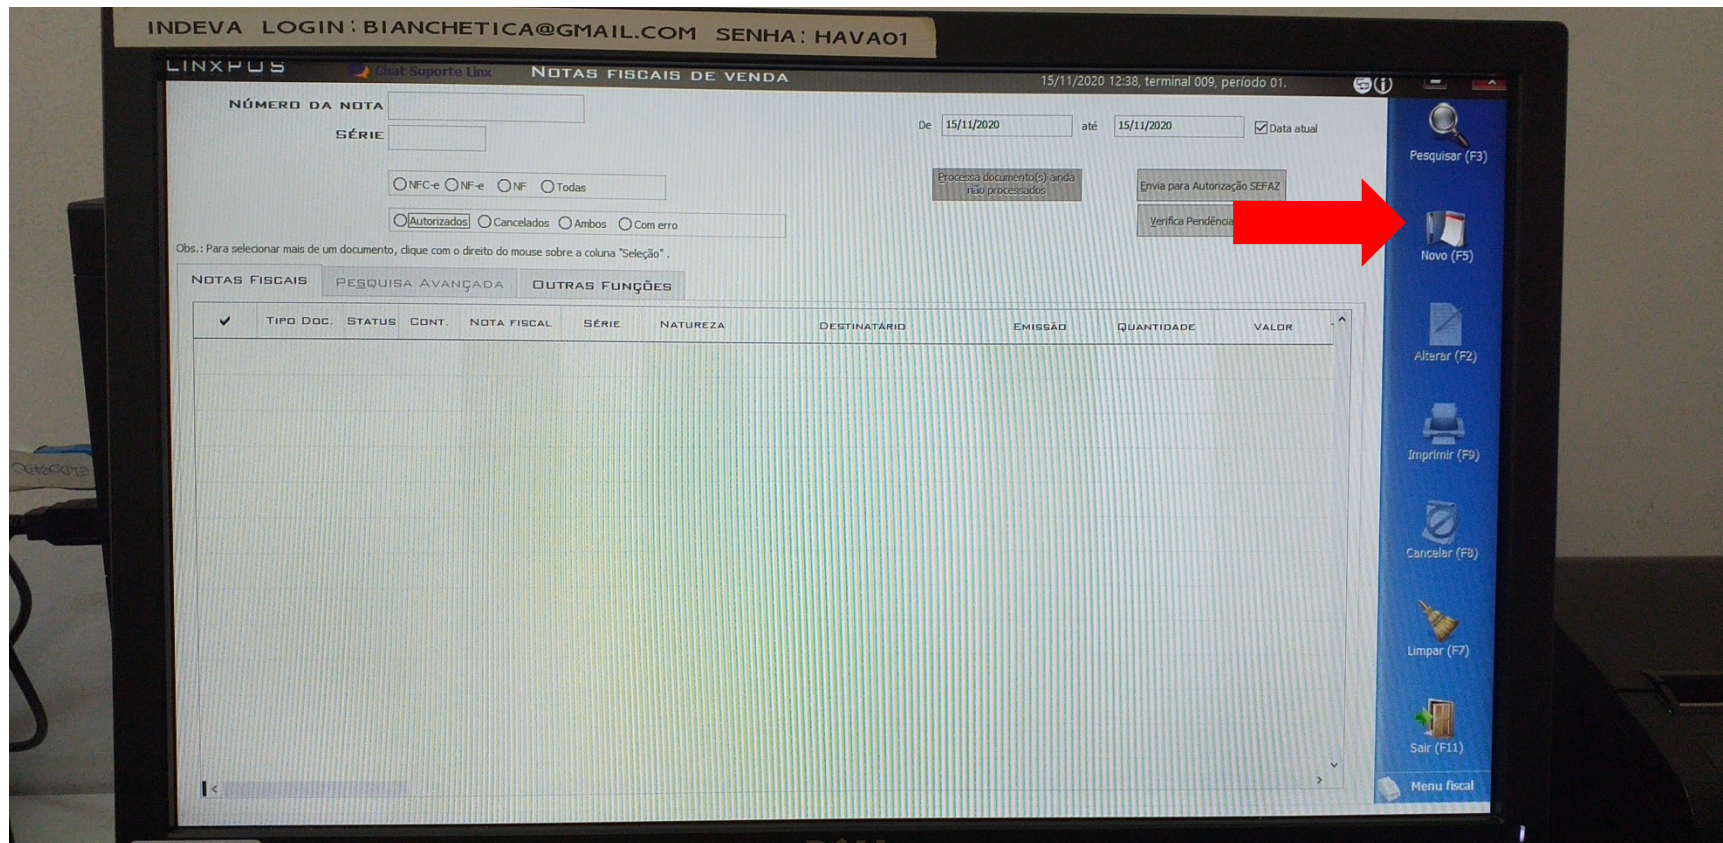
INDEVA LOGIN: BIANCHETICA@GMAIL.COM SENHA: HAVA01

LINXPUS Chat Suporte Linx NOTAS FISCAIS DE VENDA 15/11/2020 12:38, terminal 009, período 01.

NÚMERO DA NOTA

SÉRIE

De 15/11/2020 até 15/11/2020 Data atual

NFC-e NF-e NF Todas

Processa documento(s) ainda não processados

Envia para Autorização SEFAZ

Autorizados Cancelados Ambos Com erro

Verifica Pendência

Obs.: Para selecionar mais de um documento, clique com o direito do mouse sobre a coluna "Seleção" .

NOTAS FISCAIS PESQUISA AVANÇADA OUTRAS FUNÇÕES

| ✔ | TIPO DOC. | STATUS | CONT. | NOTA FISCAL | SÉRIE | NATUREZA | DESTINATÁRIO | EMISSÃO | QUANTIDADE | VALOR |
|---|---|---|---|---|---|---|---|---|---|---|

Pesquisar (F3)
Novo (F5)
Alterar (F2)
Imprimir (F9)
Cancelar (F8)
Limpar (F7)
Sair (F11)
Menu fiscal